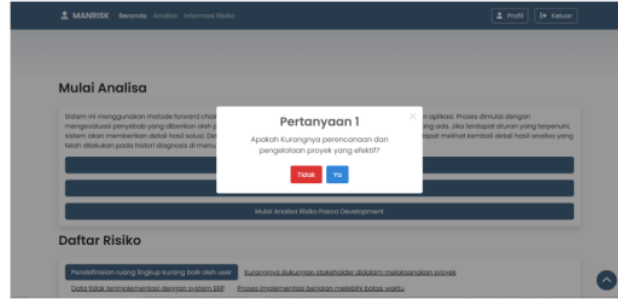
MANRISK Beranda Analisa Informasi Risiko

Profil Keluar

Mulai Analisa

Sistem ini menggunakan metode forward chai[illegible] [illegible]n aplikasi. Proses dimulai dengan mengevaluasi penyebab yang diberikan oleh p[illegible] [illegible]ang ada. Jika terdapat aturan yang terpenuhi, sistem akan memberikan detail hasil solusi. De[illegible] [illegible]apat melihat kembali detail hasil analisa yang telah dilakukan pada histori diagnosis di menu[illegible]

Pertanyaan 1

Apakah Kurangnya perencanaan dan pengelolaan proyek yang efektif?

Tidak Ya

Mulai Analisa Risiko Pasca Development

Daftar Risiko

Pendefinisian ruang lingkup kurang baik oleh user Kurangnya dukungan stakeholder didalam melaksanakan proyek

Data tidak terimplementasi dengan sistem ERP Proses implementasi berjalan melebihi batas waktu